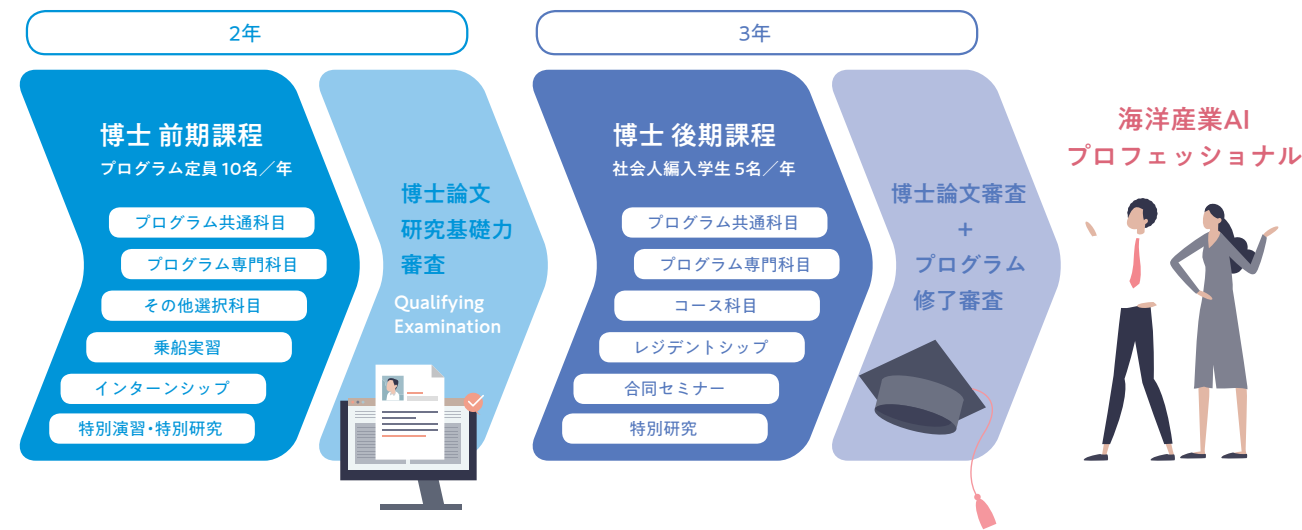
2年

3年

博士 前期課程
プログラム定員 10名／年

プログラム共通科目
プログラム専門科目
その他選択科目
乗船実習
インターンシップ
特別演習・特別研究

博士論文
研究基礎力
審査
Qualifying Examination

博士 後期課程
社会人編入学生 5名／年

プログラム共通科目
プログラム専門科目
コース科目
レジデントシップ
合同セミナー
特別研究

博士論文審査
＋
プログラム
修了審査

海洋産業AI
プロフェッショナル